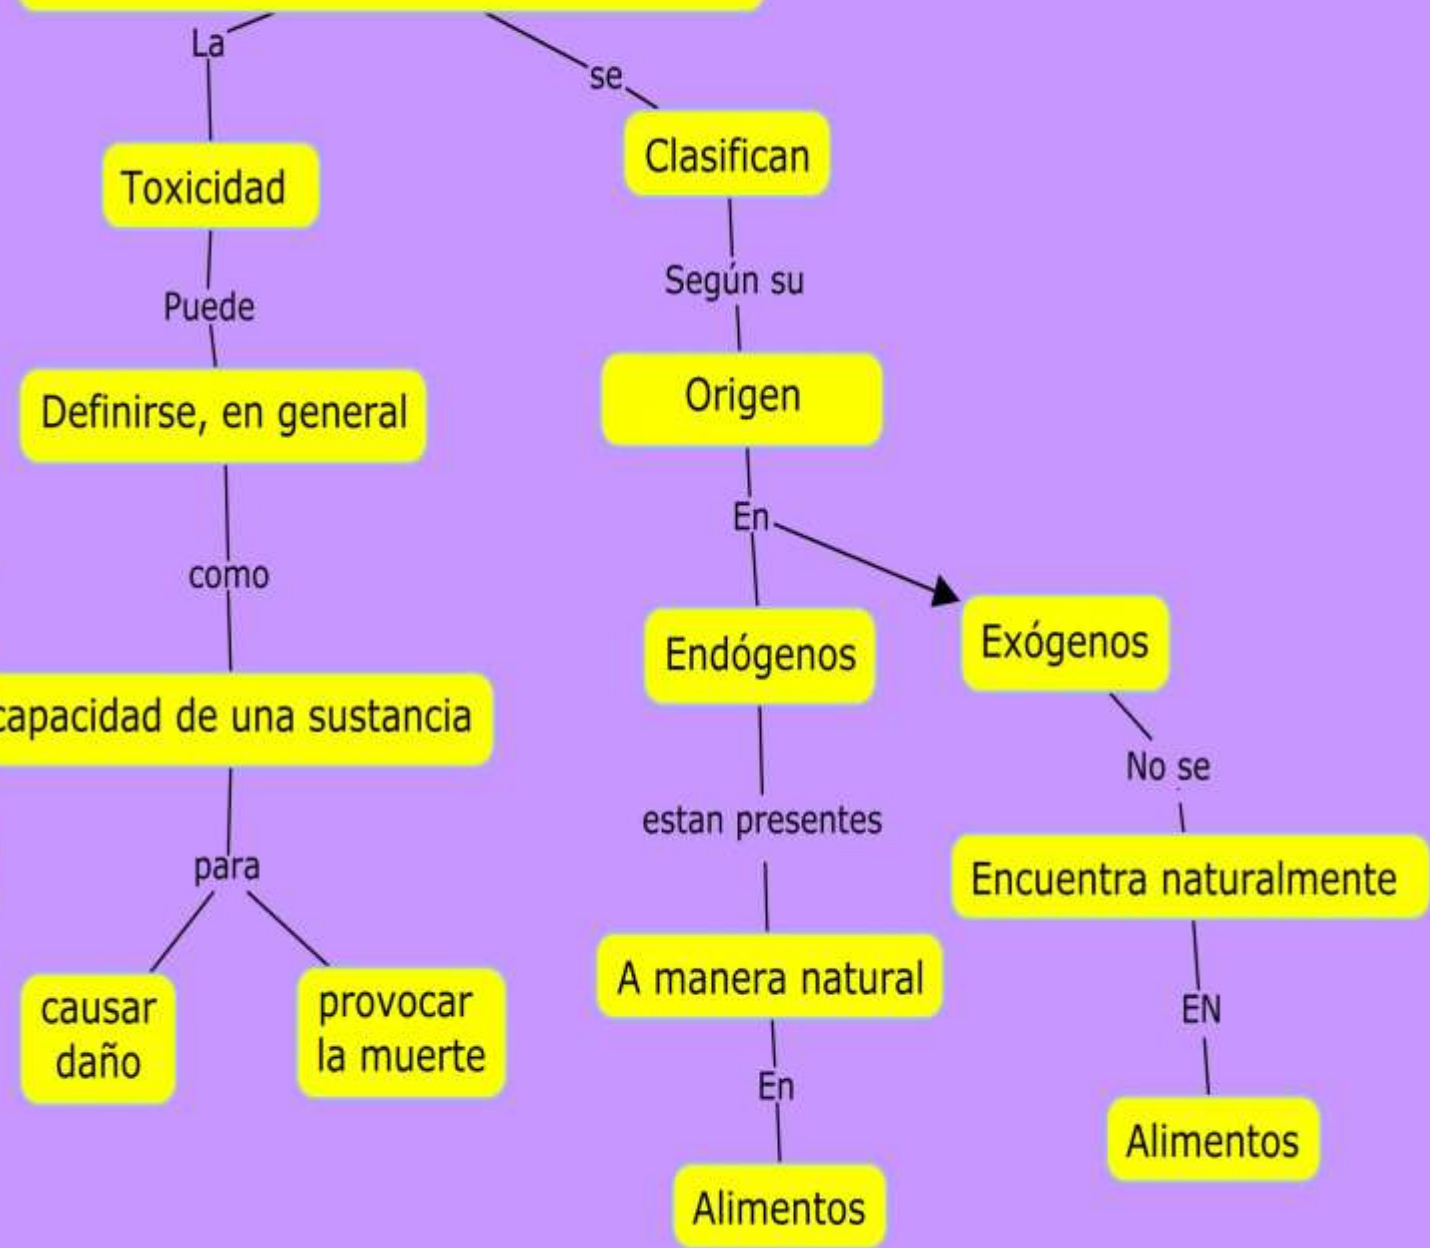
La

se

Toxicidad

Clasifican

Puede

Según su

Definirse, en general

Origen

como

En

capacidad de una sustancia

Endógenos

Exógenos

para

estan presentes

No se

causar daño

provocar la muerte

A manera natural

Encuentra naturalmente

En

EN

Alimentos

Alimentos